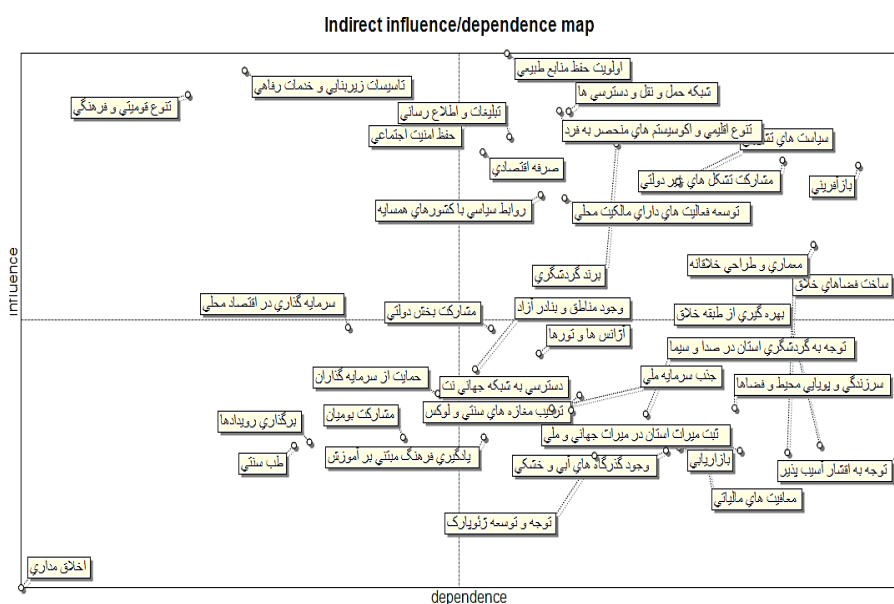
Indirect influence/dependence map

اولويت حفظ منابع طبيعي
تاسيسات زيربنايي و خدمات رفاهي
شبكه حمل و نقل و دسترسي ها
تنوع قوميتي و فرهنگي
تبليغات و اطلاع رساني
حفظ امنيت اجتماعي
تنوع اقليمي و اكوسيستم هاي منحصر به فرد
سياست هاي تشويقي
صرفه اقتصادي
مشاركت تشكل هاي غير دولتي
بازآفريني
روابط سياسي با كشورهاي همسايه
توسعه فعاليت هاي داراي مالكيت محلي
معماري و طراحي خلاقانه
برند گردشگري
ساخت فضاهاي خلاق
سرمايه گذاري در اقتصاد محلي
مشاركت بخش دولتي
وجود مناطق و بنادر آزاد
بهره گيري از طبقه خلاق
آژانس ها و تورها
توجه به گردشگري استان در صدا و سيما
حمايت از سرمايه گذاران
جذب سرمايه ملي
دسترسي به شبكه جهاني نت
سرزندگي و پويايي محيط و فضاها
ترويج مغازه هاي سنتي و لوكس
برگذاري رويدادها
مشاركت بوميان
ثبت ميراث استان در ميراث جهاني و ملي
يادگيري فرهنگ مبتني بر آموزش
بازاريابي
طب سنتي
وجود گذرگاه هاي آبي و خشكي
توجه به اقشار آسيب پذير
معافيت هاي مالياتي
توجه و توسعه ژئوپارك
اخلاق مداري

influence
dependence